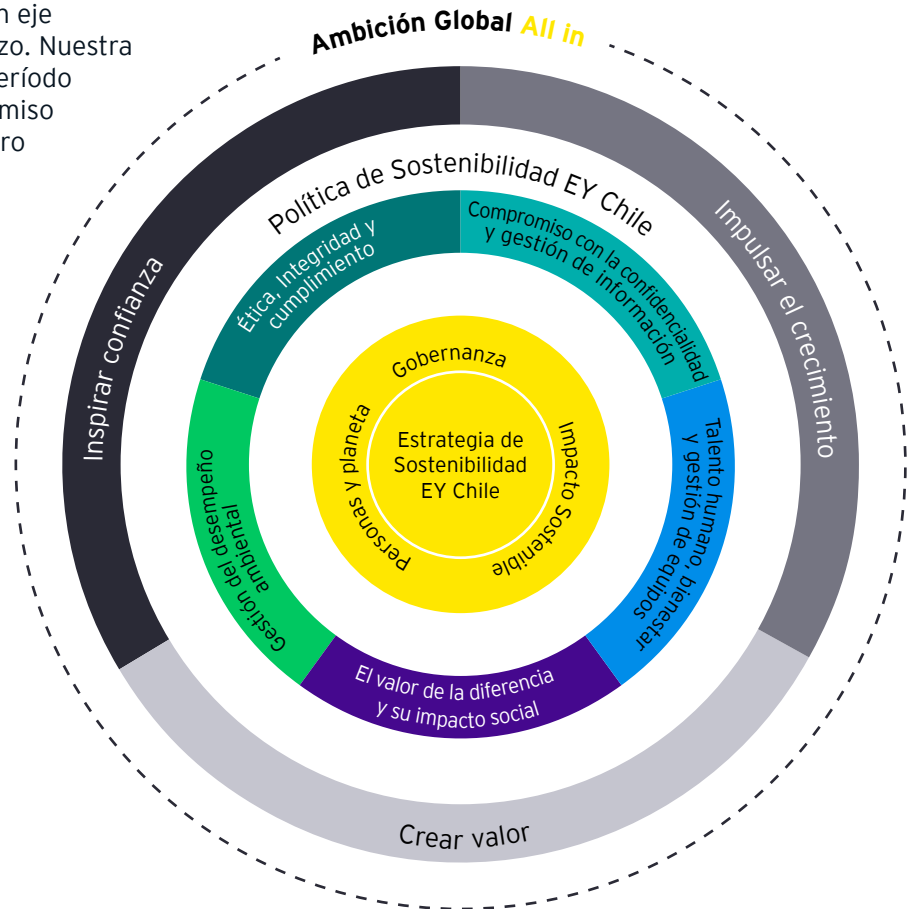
n eje
zo. Nuestra
eríodo
miso
ro

Ambición Global All in

Inspirar confianza

Impulsar el crecimiento

Crear valor

Política de Sostenibilidad EY Chile

Ética, Integridad y cumplimiento

Compromiso con la confidencialidad y gestión de información

Talento humano, bienestar y gestión de equipos

El valor de la diferencia y su impacto social

Gestión del desempeño ambiental

Gobernanza

Impacto Sostenible

Personas y planeta

Estrategia de Sostenibilidad EY Chile